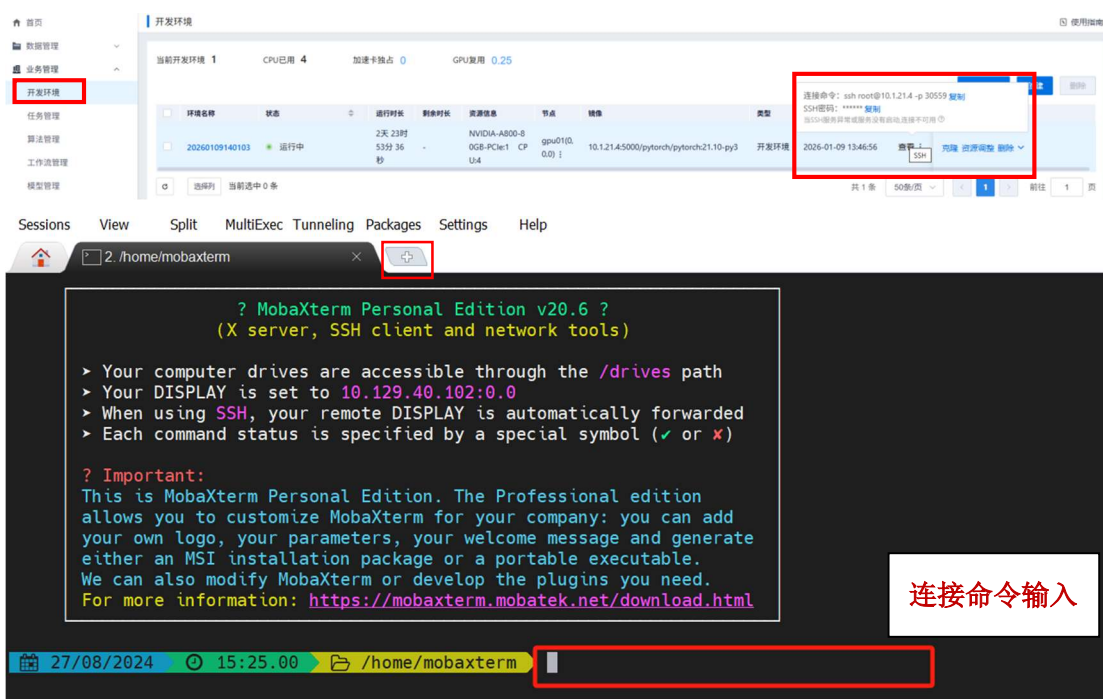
首页
数据管理
业务管理
开发环境
任务管理
算法管理
工作流管理
模型管理

开发环境

使用指南

当前开发环境 1　CPU已用 4　加速卡独占 0　GPU复用 0.25

连接命令：ssh root@10.1.21.4 -p 30559 复制
SSH密码：****** 复制
当SSH服务异常或服务没有启动连接不可用

删除

| 环境名称 | 状态 | 运行时长 | 剩余时长 | 资源信息 | 节点 | 镜像 | 类型 | | |
|---|---|---|---|---|---|---|---|---|---|
| 20260109140103 | 运行中 | 2天 23时 53分 36 秒 | - | NVIDIA-A800-80GB-PCIe:1 CPU:4 | gpu01(0.0.0) | 10.1.21.4:5000/pytorch/pytorch:21.10-py3 | 开发环境 | 2026-01-09 13:46:56 | 查看 SSH 克隆 资源调整 删除 |

选择列　当前选中 0 条

共 1 条　50条/页　1　前往 1 页

Sessions　View　Split　MultiExec　Tunneling　Packages　Settings　Help

2. /home/mobaxterm

? MobaXterm Personal Edition v20.6 ?
(X server, SSH client and network tools)

➤ Your computer drives are accessible through the /drives path
➤ Your DISPLAY is set to 10.129.40.102:0.0
➤ When using SSH, your remote DISPLAY is automatically forwarded
➤ Each command status is specified by a special symbol (✔ or ✘)

? Important:
This is MobaXterm Personal Edition. The Professional edition allows you to customize MobaXterm for your company: you can add your own logo, your parameters, your welcome message and generate either an MSI installation package or a portable executable.
We can also modify MobaXterm or develop the plugins you need.
For more information: https://mobaxterm.mobatek.net/download.html

连接命令输入

27/08/2024　15:25.00　/home/mobaxterm